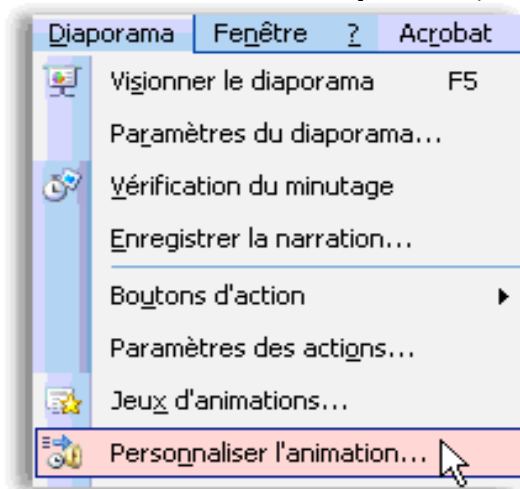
Diaporama Fenêtre ? Acrobat

Visionner le diaporama F5

Paramètres du diaporama...

Vérification du minutage

Enregistrer la narration...

Boutons d'action

Paramètres des actions...

Jeux d'animations...

Personnaliser l'animation...